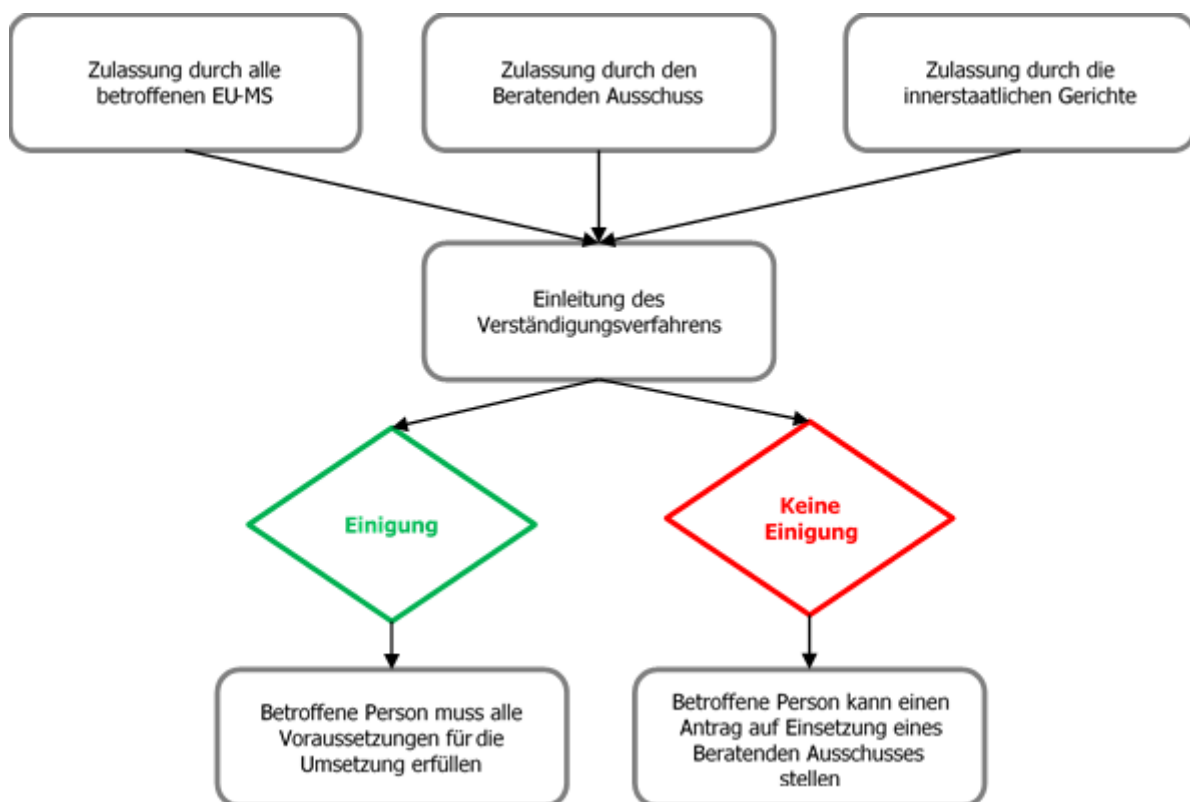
Zulassung durch alle betroffenen EU-MS

Zulassung durch den Beratenden Ausschuss

Zulassung durch die innerstaatlichen Gerichte

Einleitung des Verständigungsverfahrens

Einigung

Keine Einigung

Betroffene Person muss alle Voraussetzungen für die Umsetzung erfüllen

Betroffene Person kann einen Antrag auf Einsetzung eines Beratenden Ausschusses stellen